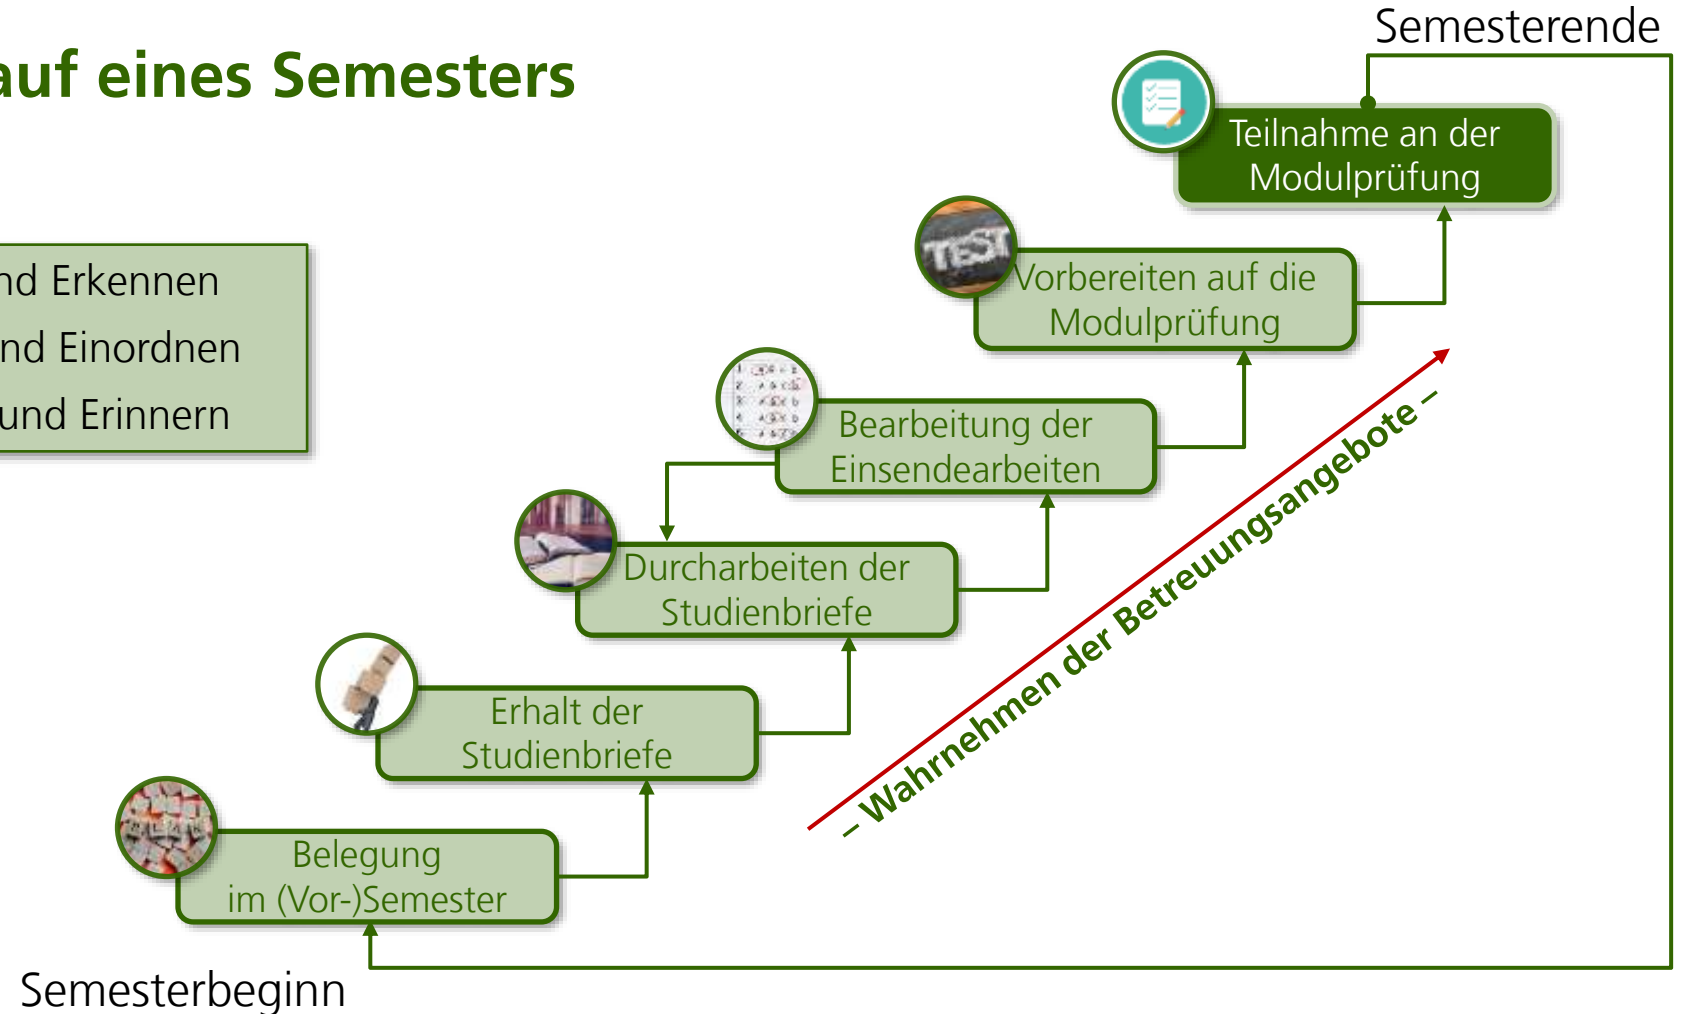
auf eines Semesters

nd Erkennen
nd Einordnen
und Erinnern

Semesterende

Teilnahme an der Modulprüfung

TEST

Vorbereiten auf die Modulprüfung

Bearbeitung der Einsendearbeiten

Durcharbeiten der Studienbriefe

Erhalt der Studienbriefe

Belegung im (Vor-)Semester

– Wahrnehmen der Betreuungsangebote –

Semesterbeginn